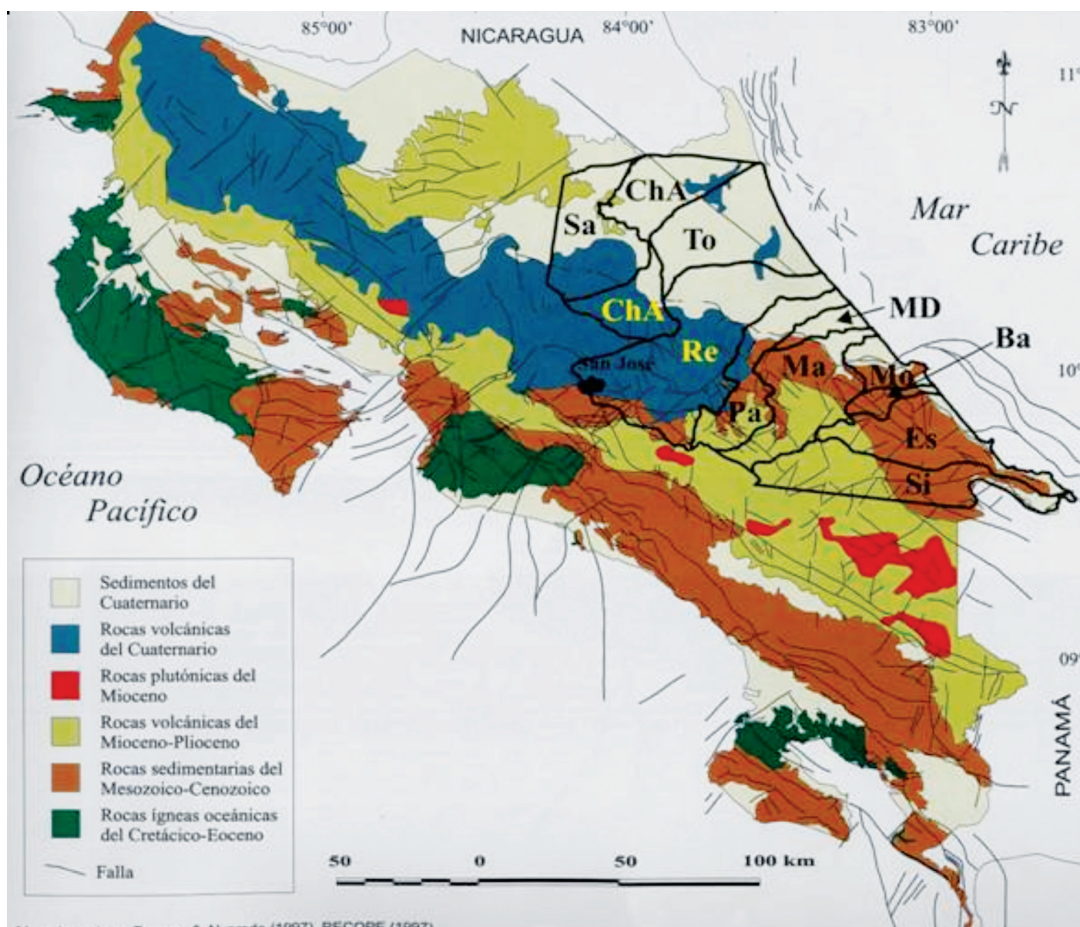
85°00'
NICARAGUA
84°00'
83°00'
11°
N
ChA
Sa
To
Mar
Caribe
MD
ChA
Re
Ba
San José
Ma
Mo
10°
Pa
Es
Océano
Pacífico
Si
Sedimentos del Cuaternario
Rocas volcánicas del Cuaternario
Rocas plutónicas del Mioceno
Rocas volcánicas del Mioceno-Plioceno
Rocas sedimentarias del Mesozoico-Cenozoico
Rocas ígneas oceánicas del Cretácico-Eoceno
Falla
09°
PANAMÁ
50 0 50 100 km
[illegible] (1997), RECOPE (1997)